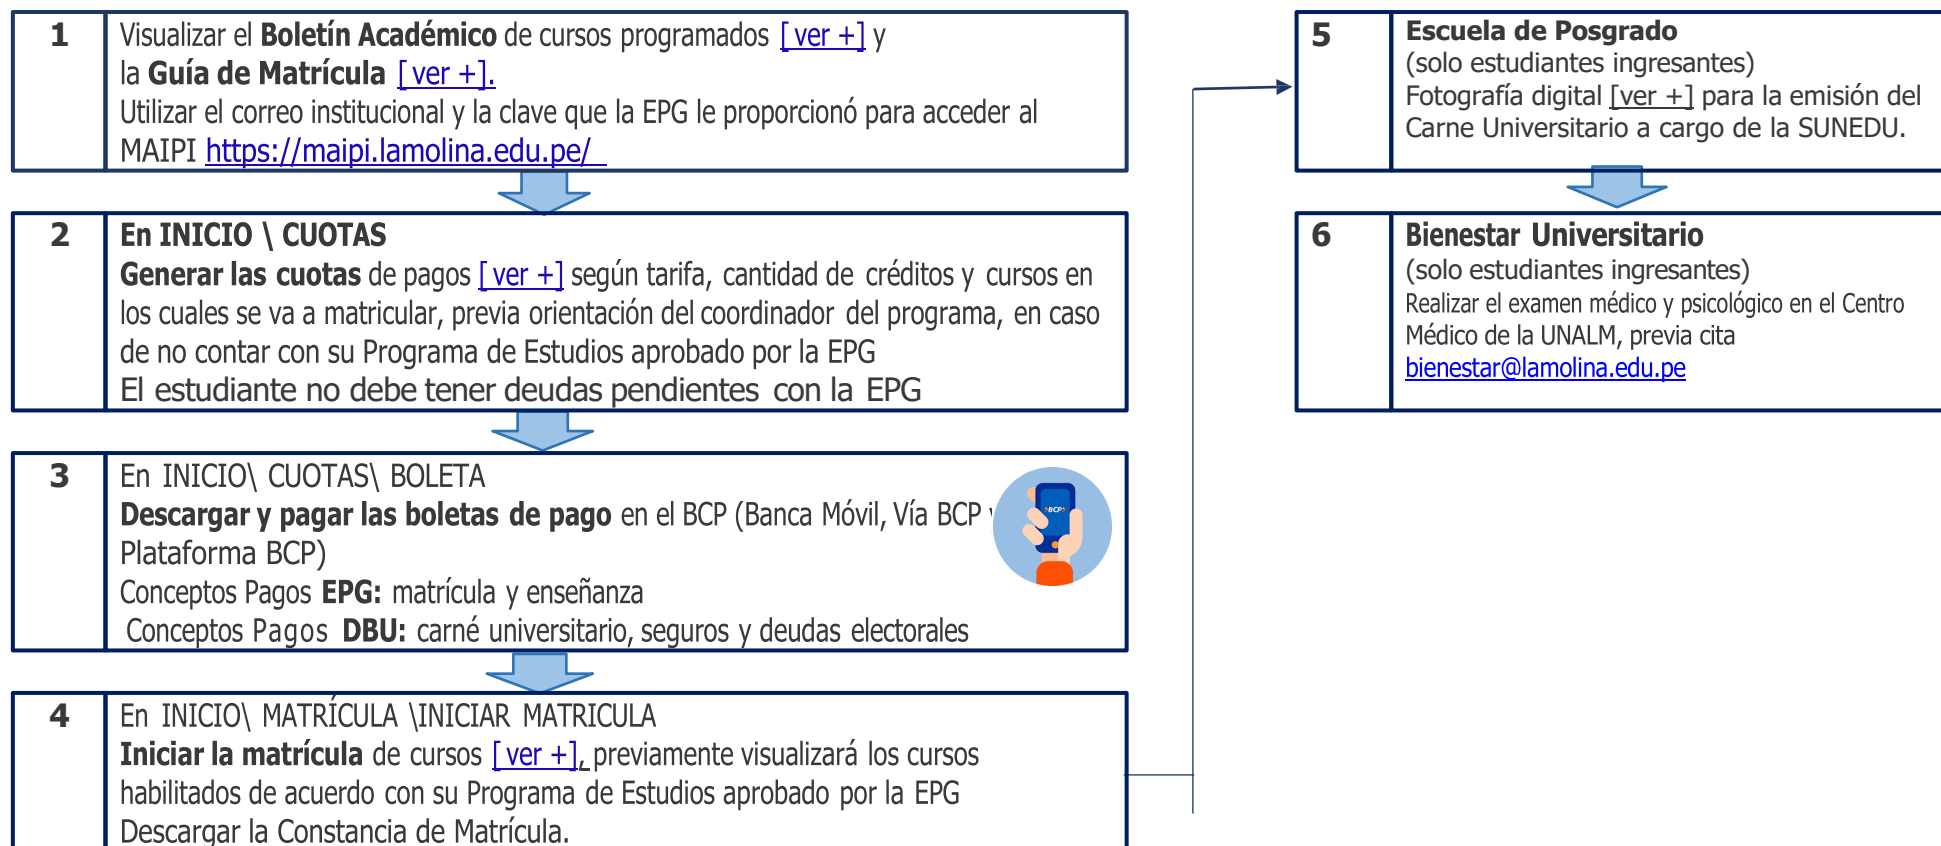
1

Visualizar el **Boletín Académico** de cursos programados [ver +] y la **Guía de Matrícula** [ver +].
Utilizar el correo institucional y la clave que la EPG le proporcionó para acceder al MAIPI https://maipi.lamolina.edu.pe/

2

En INICIO \ CUOTAS
Generar las cuotas de pagos [ver +] según tarifa, cantidad de créditos y cursos en los cuales se va a matricular, previa orientación del coordinador del programa, en caso de no contar con su Programa de Estudios aprobado por la EPG
El estudiante no debe tener deudas pendientes con la EPG

3

En INICIO\ CUOTAS\ BOLETA
Descargar y pagar las boletas de pago en el BCP (Banca Móvil, Vía BCP y Plataforma BCP)
Conceptos Pagos EPG: matrícula y enseñanza
Conceptos Pagos DBU: carné universitario, seguros y deudas electorales

BCP

4

En INICIO\ MATRÍCULA \INICIAR MATRICULA
Iniciar la matrícula de cursos [ver +], previamente visualizará los cursos habilitados de acuerdo con su Programa de Estudios aprobado por la EPG
Descargar la Constancia de Matrícula.

5

Escuela de Posgrado
(solo estudiantes ingresantes)
Fotografía digital [ver +] para la emisión del Carne Universitario a cargo de la SUNEDU.

6

Bienestar Universitario
(solo estudiantes ingresantes)
Realizar el examen médico y psicológico en el Centro Médico de la UNALM, previa cita
bienestar@lamolina.edu.pe